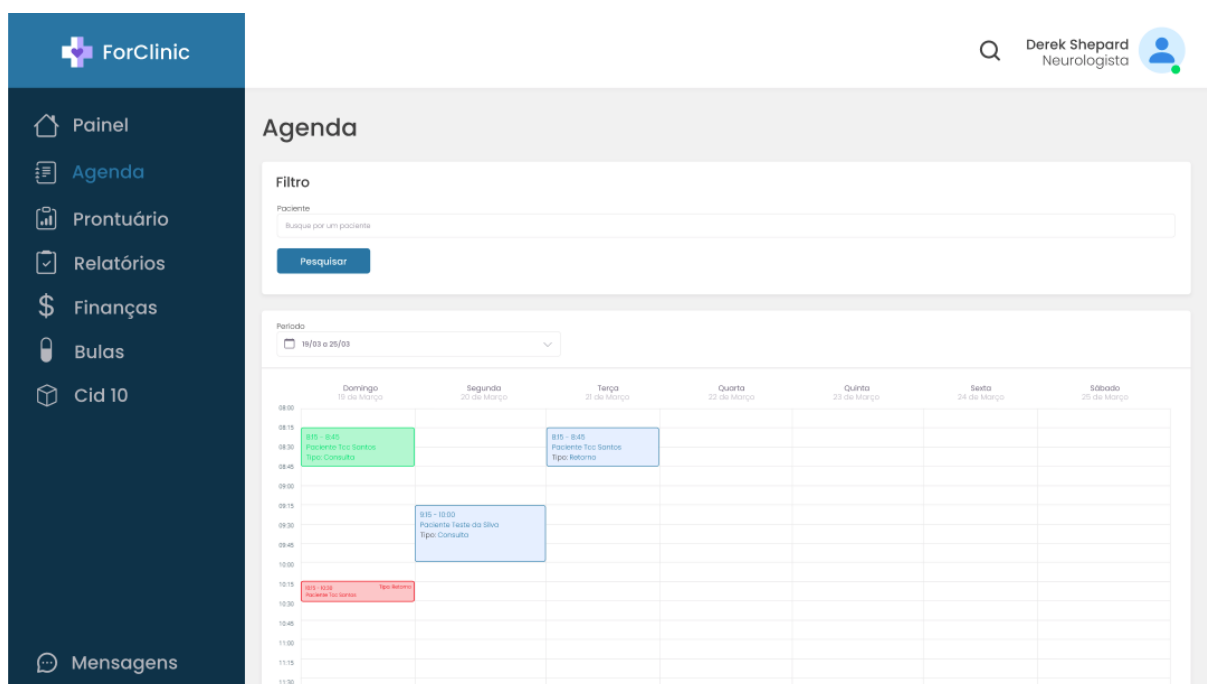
ForClinic

Painel
Agenda
Prontuário
Relatórios
Finanças
Bulas
Cid 10

Mensagens

Derek Shepard
Neurologista

Agenda

Filtro

Paciente

Busque por um paciente

Pesquisar

Período

19/03 a 25/03

| | Domingo 19 de Março | Segunda 20 de Março | Terça 21 de Março | Quarta 22 de Março | Quinta 23 de Março | Sexta 24 de Março | Sábado 25 de Março |
|---|---|---|---|---|---|---|---|
| 08:00 | | | | | | | |
| 08:15 | 8:15 - 8:45 Paciente Tcc Santos Tipo: Consulta | | 8:15 - 8:45 Paciente Tcc Santos Tipo: Retorno | | | | |
| 08:30 | | | | | | | |
| 08:45 | | | | | | | |
| 09:00 | | | | | | | |
| 09:15 | | 9:15 - 10:00 Paciente Teste da Silva Tipo: Consulta | | | | | |
| 09:30 | | | | | | | |
| 09:45 | | | | | | | |
| 10:00 | | | | | | | |
| 10:15 | 10:15 - 10:30 Paciente Tcc Santos Tipo: Retorno | | | | | | |
| 10:30 | | | | | | | |
| 10:45 | | | | | | | |
| 11:00 | | | | | | | |
| 11:15 | | | | | | | |
| 11:30 | | | | | | | |